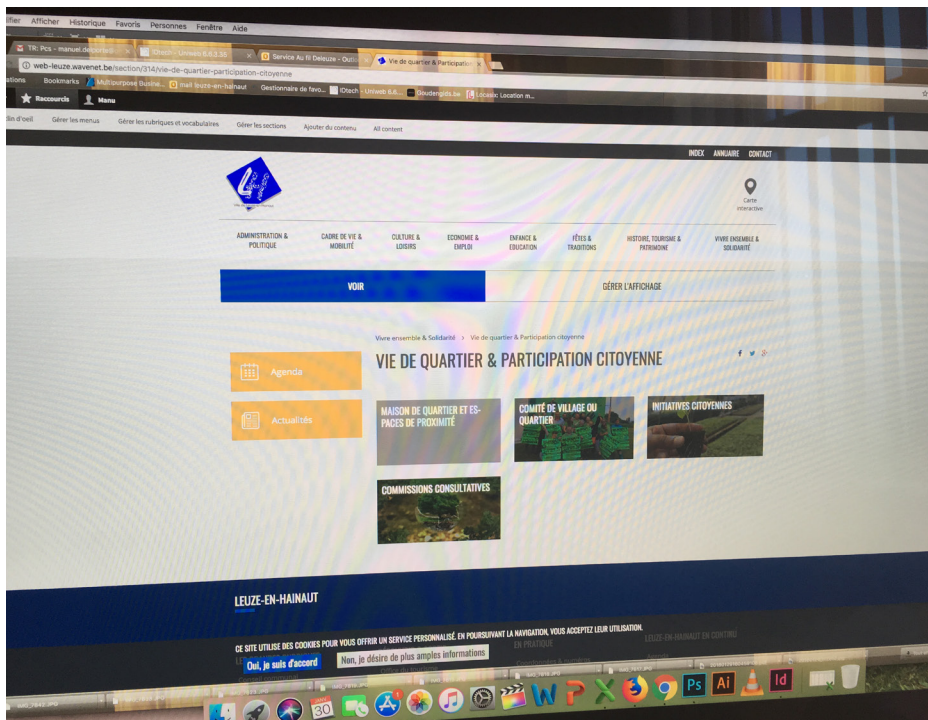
ifier Afficher Historique Favoris Personnes Fenêtre Aide

TR: Pcs - manuel.de.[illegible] | IDtech - Uniweb 6.6.3.35 | Service Au fil Deleuze - Outlo | Vie de quartier & Participatio

web-leuze.wavenet.be/section/314/vie-de-quartier-participation-citoyenne

ations Bookmarks Multipurpose Busine... mail leuze-en-hainaut Gestionnaire de favo... IDtech - Uniweb 6.6... Goudengids.be Locasic Location m...

Raccourcis Manu

din d'oeil Gérer les menus Gérer les rubriques et vocabulaires Gérer les sections Ajouter du contenu All content

INDEX ANNUAIRE CONTACT

Carte interactive

ADMINISTRATION & POLITIQUE | CADRE DE VIE & MOBILITÉ | CULTURE & LOISIRS | ECONOMIE & EMPLOI | ENFANCE & EDUCATION | FÊTES & TRADITIONS | HISTOIRE, TOURISME & PATRIMOINE | VIVRE ENSEMBLE & SOLIDARITÉ

VOIR | GÉRER L'AFFICHAGE

Vivre ensemble & Solidarité > Vie de quartier & Participation citoyenne

VIE DE QUARTIER & PARTICIPATION CITOYENNE

Agenda

Actualités

MAISON DE QUARTIER ET ESPACES DE PROXIMITÉ

COMITÉ DE VILLAGE OU QUARTIER

INITIATIVES CITOYENNES

COMMISSIONS CONSULTATIVES

LEUZE-EN-HAINAUT

CE SITE UTILISE DES COOKIES POUR VOUS OFFRIR UN SERVICE PERSONNALISÉ. EN POURSUIVANT LA NAVIGATION, VOUS ACCEPTEZ LEUR UTILISATION.

Oui, je suis d'accord | Non, je désire de plus amples informations

EN PRATIQUE

LEUZE-EN-HAINAUT EN CONTINU

30